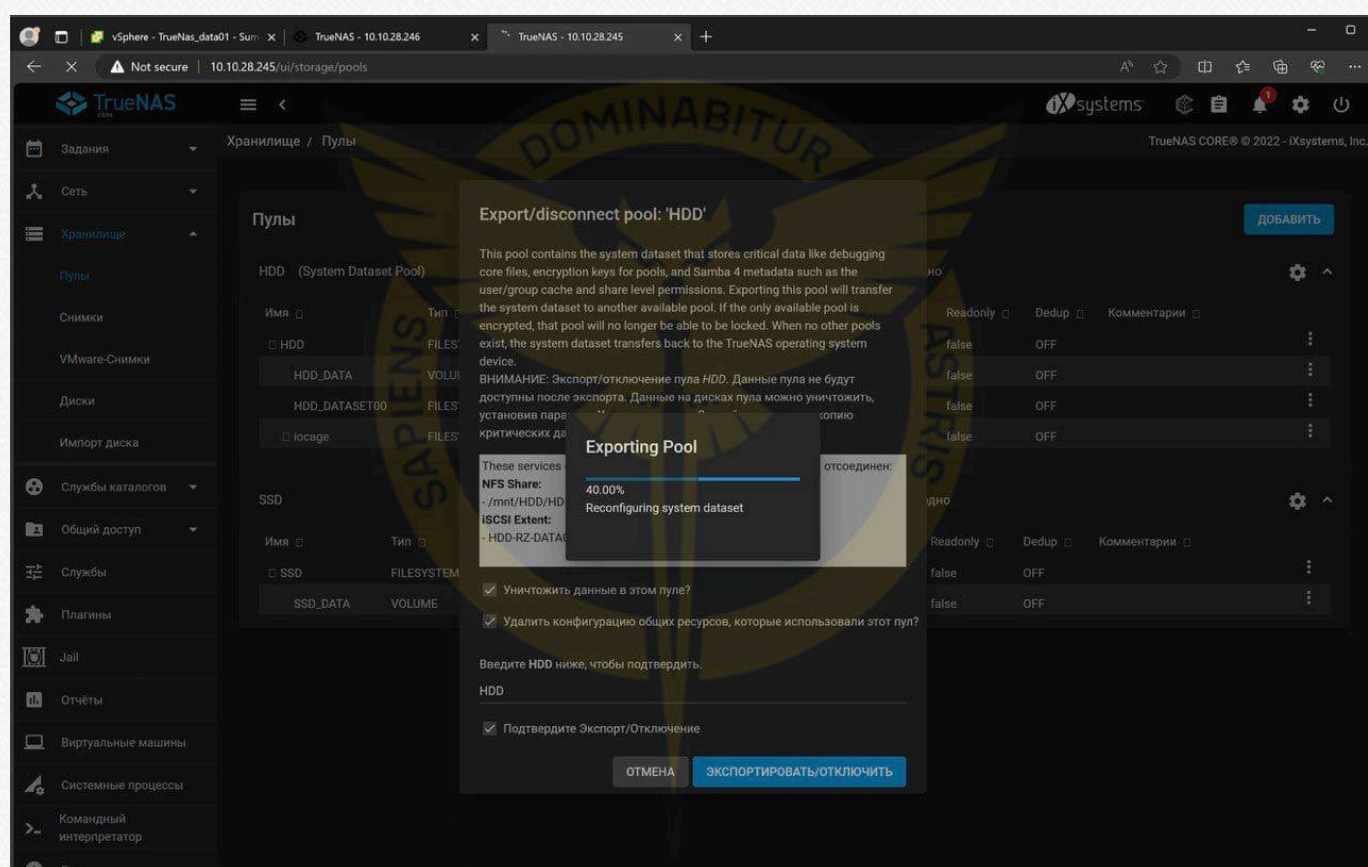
vSphere - TrueNas_data01 - Sum ×
TrueNAS - 10.10.28.246 ×
TrueNAS - 10.10.28.245 ×
+

Not secure | 10.10.28.245/ui/storage/pools

TrueNAS

iXsystems

1

Задания
Сеть
Хранилище
Пулы
Снимки
VMware-Снимки
Диски
Импорт диска
Службы каталогов
Общий доступ
Службы
Плагины
Jail
Отчёты
Виртуальные машины
Системные процессы
Командный интерпретатор

Хранилище / Пулы

TrueNAS CORE® © 2022 - iXsystems, Inc.

DOMINABITUR
SAPIENS
ASTRIS

Пулы

ДОБАВИТЬ

HDD (System Dataset Pool)

но

| Имя | Тип | | Readonly | Dedup | Комментарии |
|---|---|---|---|---|---|
| HDD | FILES | | false | OFF | |
| HDD_DATA | VOLU | | false | OFF | |
| HDD_DATASET00 | FILES | | false | OFF | |
| iocage | FILES | | false | OFF | |

SSD

дно

| Имя | Тип | | Readonly | Dedup | Комментарии |
|---|---|---|---|---|---|
| SSD | FILESYSTEM | | false | OFF | |
| SSD_DATA | VOLUME | | false | OFF | |

Export/disconnect pool: 'HDD'

This pool contains the system dataset that stores critical data like debugging core files, encryption keys for pools, and Samba 4 metadata such as the user/group cache and share level permissions. Exporting this pool will transfer the system dataset to another available pool. If the only available pool is encrypted, that pool will no longer be able to be locked. When no other pools exist, the system dataset transfers back to the TrueNAS operating system device.
ВНИМАНИЕ: Экспорт/отключение пула HDD. Данные пула не будут доступны после экспорта. Данные на дисках пула можно уничтожить, установив пара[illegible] копию критических да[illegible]

These services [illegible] отсоединен:
NFS Share:
- /mnt/HDD/HD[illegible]
iSCSI Extent:
- HDD-RZ-DATA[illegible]

Exporting Pool
40.00%
Reconfiguring system dataset

Уничтожить данные в этом пуле?
Удалить конфигурацию общих ресурсов, которые использовали этот пул?

Введите HDD ниже, чтобы подтвердить.
HDD

Подтвердите Экспорт/Отключение

ОТМЕНА
ЭКСПОРТИРОВАТЬ/ОТКЛЮЧИТЬ